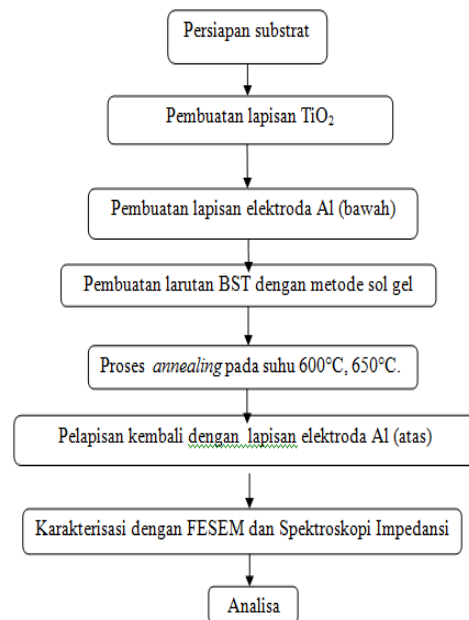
Persiapan substrat

Pembuatan lapisan $TiO_2$

Pembuatan lapisan elektroda Al (bawah)

Pembuatan larutan BST dengan metode sol gel

Proses *annealing* pada suhu 600°C, 650°C.

Pelapisan kembali dengan lapisan elektroda Al (atas)

Karakterisasi dengan FESEM dan Spektroskopi Impedansi

Analisa